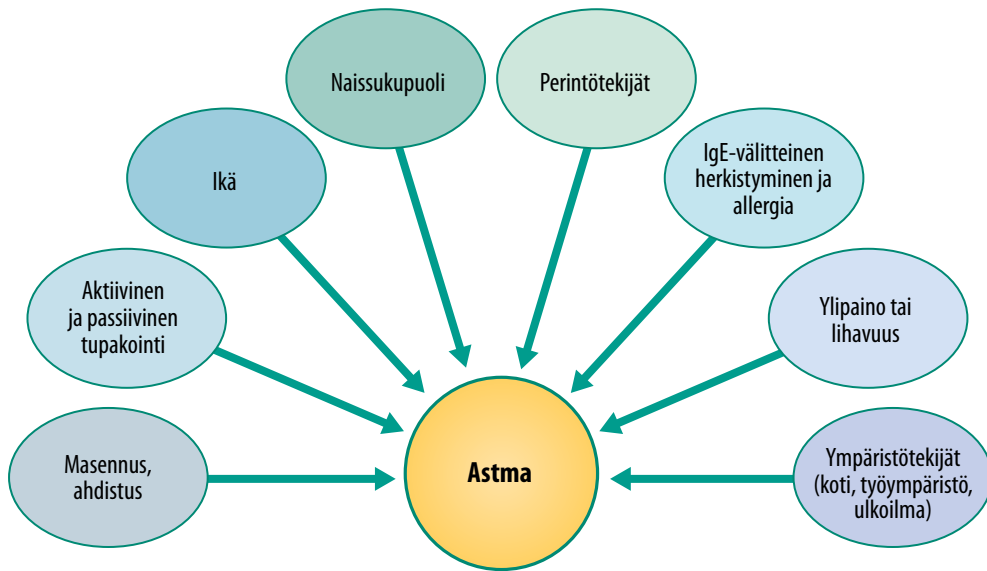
Naissukupuoli

Perintötekijät

Ikä

IgE-välitteinen herkistyminen ja allergia

Aktiivinen ja passiivinen tupakointi

Ylipaino tai lihavuus

Masennus, ahdistus

Astma

Ympäristötekijät (koti, työympäristö, ulkoilma)